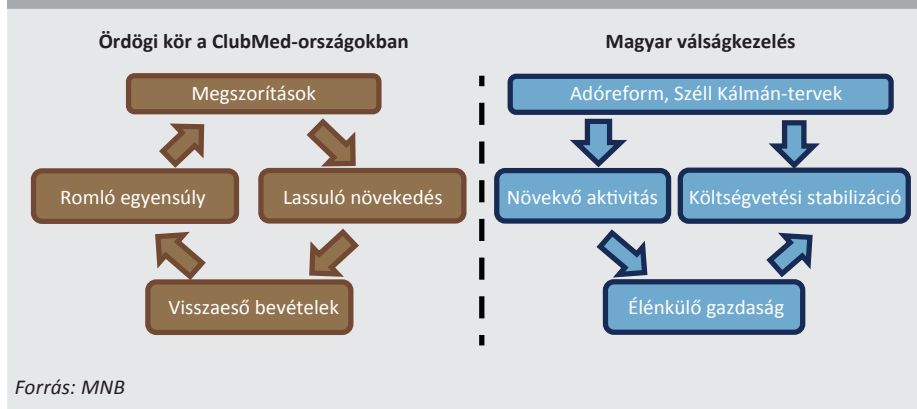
Ördögi kör a ClubMed-országokban

Megszorítások

Lassuló növekedés

Visszaeső bevételek

Romló egyensúly

Magyar válságkezelés

Adóreform, Széll Kálmán-tervek

Növekvő aktivitás

Költségvetési stabilizáció

Élénkülő gazdaság

Forrás: MNB